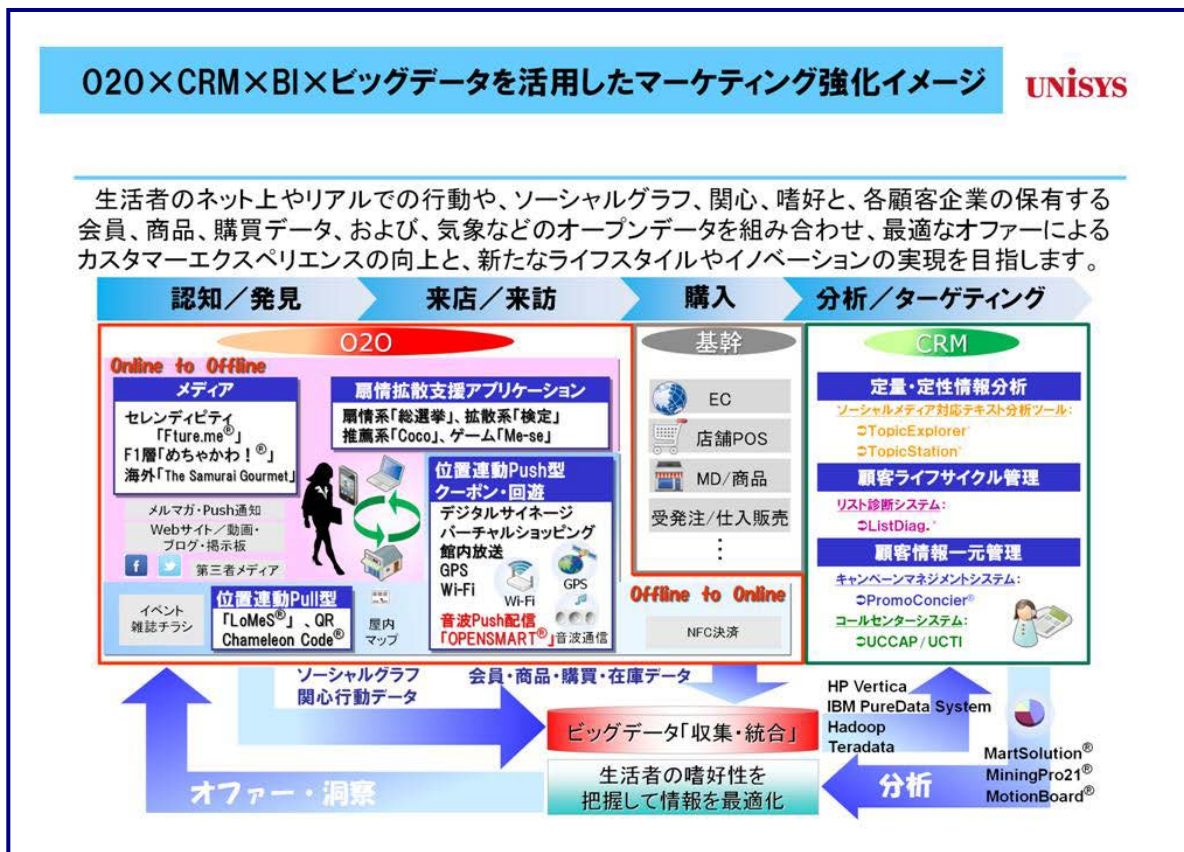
O2O×CRM×BI×ビッグデータを活用したマーケティング強化イメージ

UNISYS

生活者のネット上やリアルでの行動や、ソーシャルグラフ、関心、嗜好と、各顧客企業の保有する会員、商品、購買データ、および、気象などのオープンデータを組み合わせ、最適なオファーによるカスタマーエクスペリエンスの向上と、新たなライフスタイルやイノベーションの実現を目指します。

認知／発見

来店／来訪

購入

分析／ターゲティング

O2O

Online to Offline

メディア

セレンディピティ「Fture.me®」

F1層「めちゃかわ！®」

海外「The Samurai Gourmet」

扇情拡散支援アプリケーション

扇情系「総選挙」、拡散系「検定」

推薦系「Coco」、ゲーム「Me-se」

メルマガ・Push通知

Webサイト／動画・ブログ・掲示板

第三者メディア

位置連動Push型 クーポン・回遊

デジタルサイネージ

バーチャルショッピング

館内放送

GPS

Wi-Fi

Wi-Fi

GPS

音波Push配信「OPENSMART®」音波通信

イベント 雑誌チラシ

位置連動Pull型

「LoMeS®」、QR

Chameleon Code®

屋内マップ

基幹

EC

店舗POS

MD／商品

受発注／仕入販売

⋮

Offline to Online

NFC決済

CRM

定量・定性情報分析

ソーシャルメディア対応テキスト分析ツール：

TopicExplorer

TopicStation

顧客ライフサイクル管理

リスト診断システム：

ListDiag.

顧客情報一元管理

キャンペーンマネジメントシステム：

PromoConcier®

コールセンターシステム：

UCCAP／UCTI

ソーシャルグラフ 関心行動データ

会員・商品・購買・在庫データ

HP Vertica

IBM PureData System

Hadoop

Teradata

ビッグデータ「収集・統合」

生活者の嗜好性を 把握して情報を最適化

オファー・洞察

分析

MartSolution®

MiningPro21®

MotionBoard®